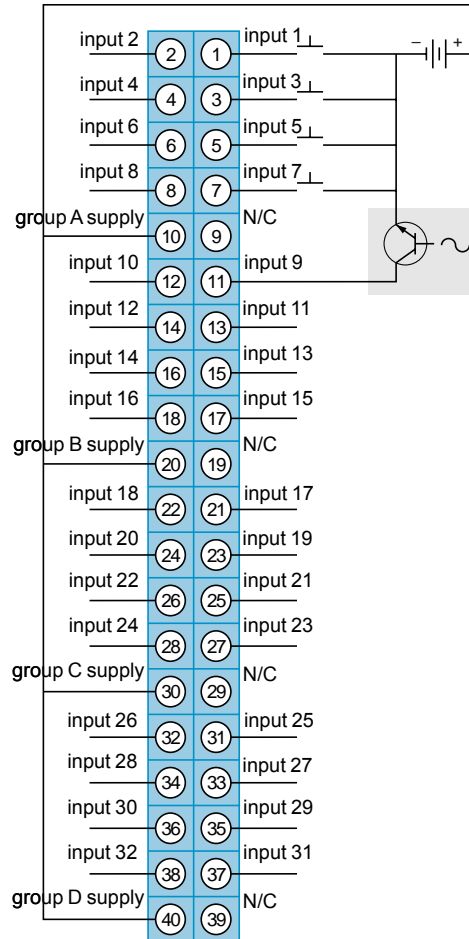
input 2
2
1
input 1
–
+
input 4
4
3
input 3
input 6
6
5
input 5
input 8
8
7
input 7
group A supply
10
9
N/C
input 10
12
11
input 9
input 12
14
13
input 11
input 14
16
15
input 13
input 16
18
17
input 15
group B supply
20
19
N/C
input 18
22
21
input 17
input 20
24
23
input 19
input 22
26
25
input 21
input 24
28
27
input 23
group C supply
30
29
N/C
input 26
32
31
input 25
input 28
34
33
input 27
input 30
36
35
input 29
input 32
38
37
input 31
group D supply
40
39
N/C